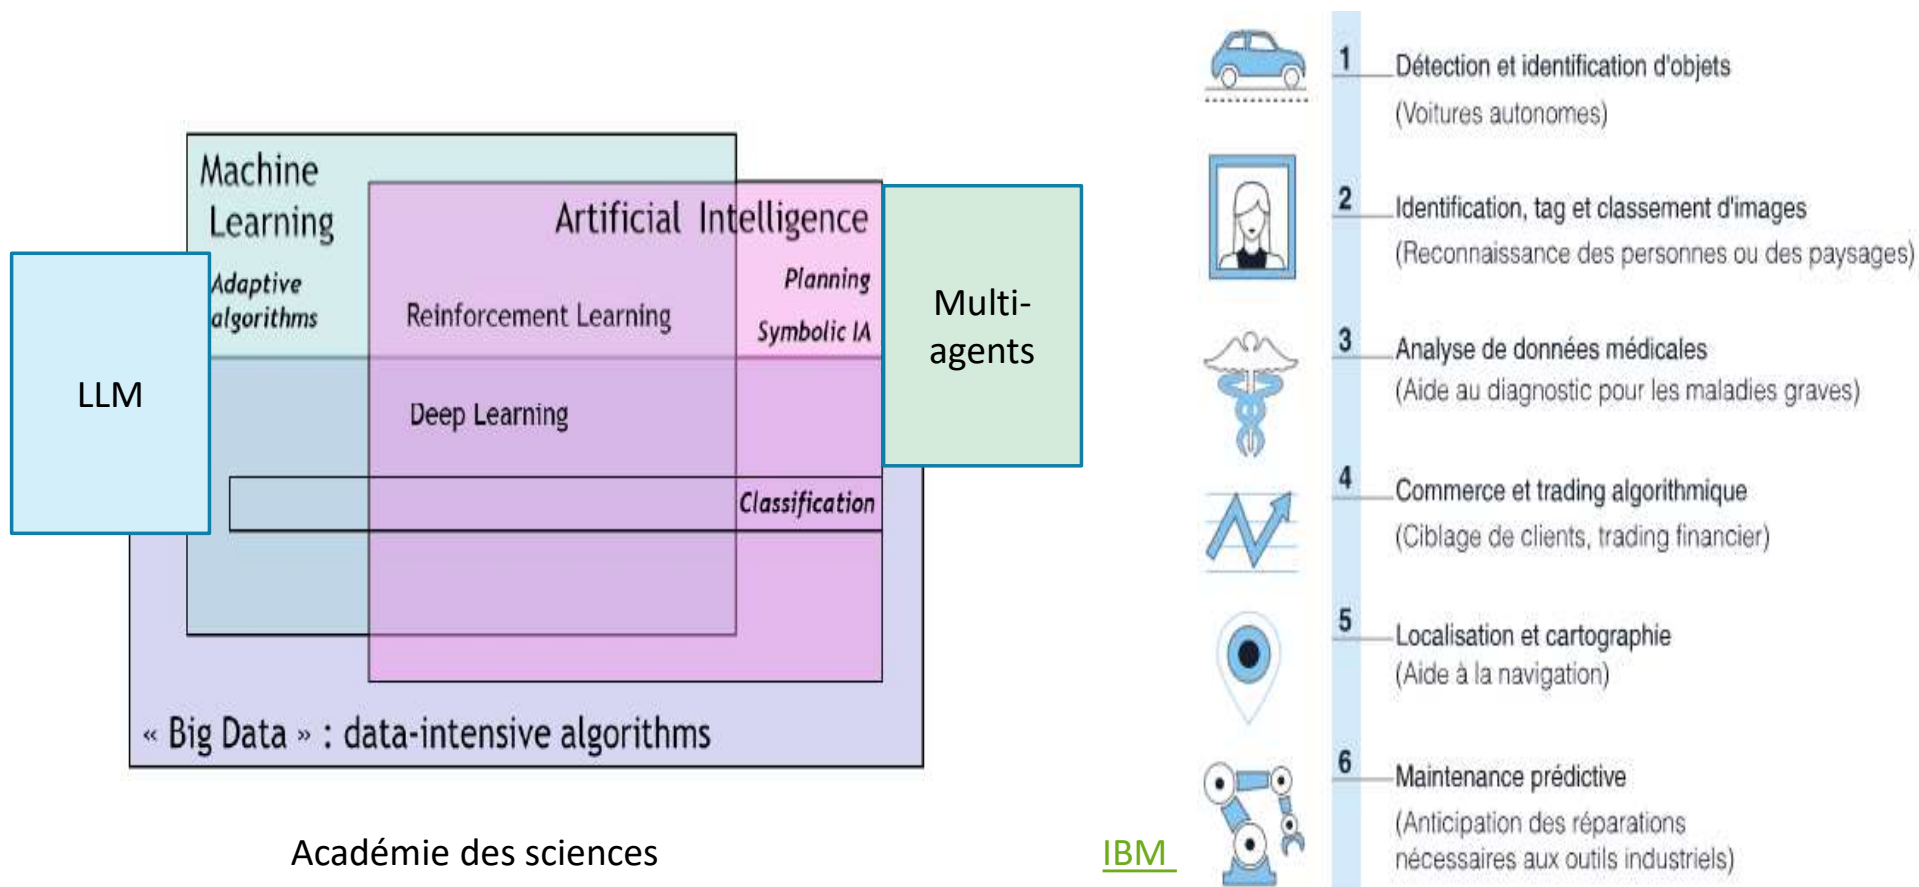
Machine Learning

Artificial Intelligence

LLM

Adaptive algorithms

Reinforcement Learning

Planning

Symbolic IA

Multi-agents

Deep Learning

Classification

« Big Data » : data-intensive algorithms

Académie des sciences

IBM

1 Détection et identification d'objets (Voitures autonomes)

2 Identification, tag et classement d'images (Reconnaissance des personnes ou des paysages)

3 Analyse de données médicales (Aide au diagnostic pour les maladies graves)

4 Commerce et trading algorithmique (Ciblage de clients, trading financier)

5 Localisation et cartographie (Aide à la navigation)

6 Maintenance prédictive (Anticipation des réparations nécessaires aux outils industriels)